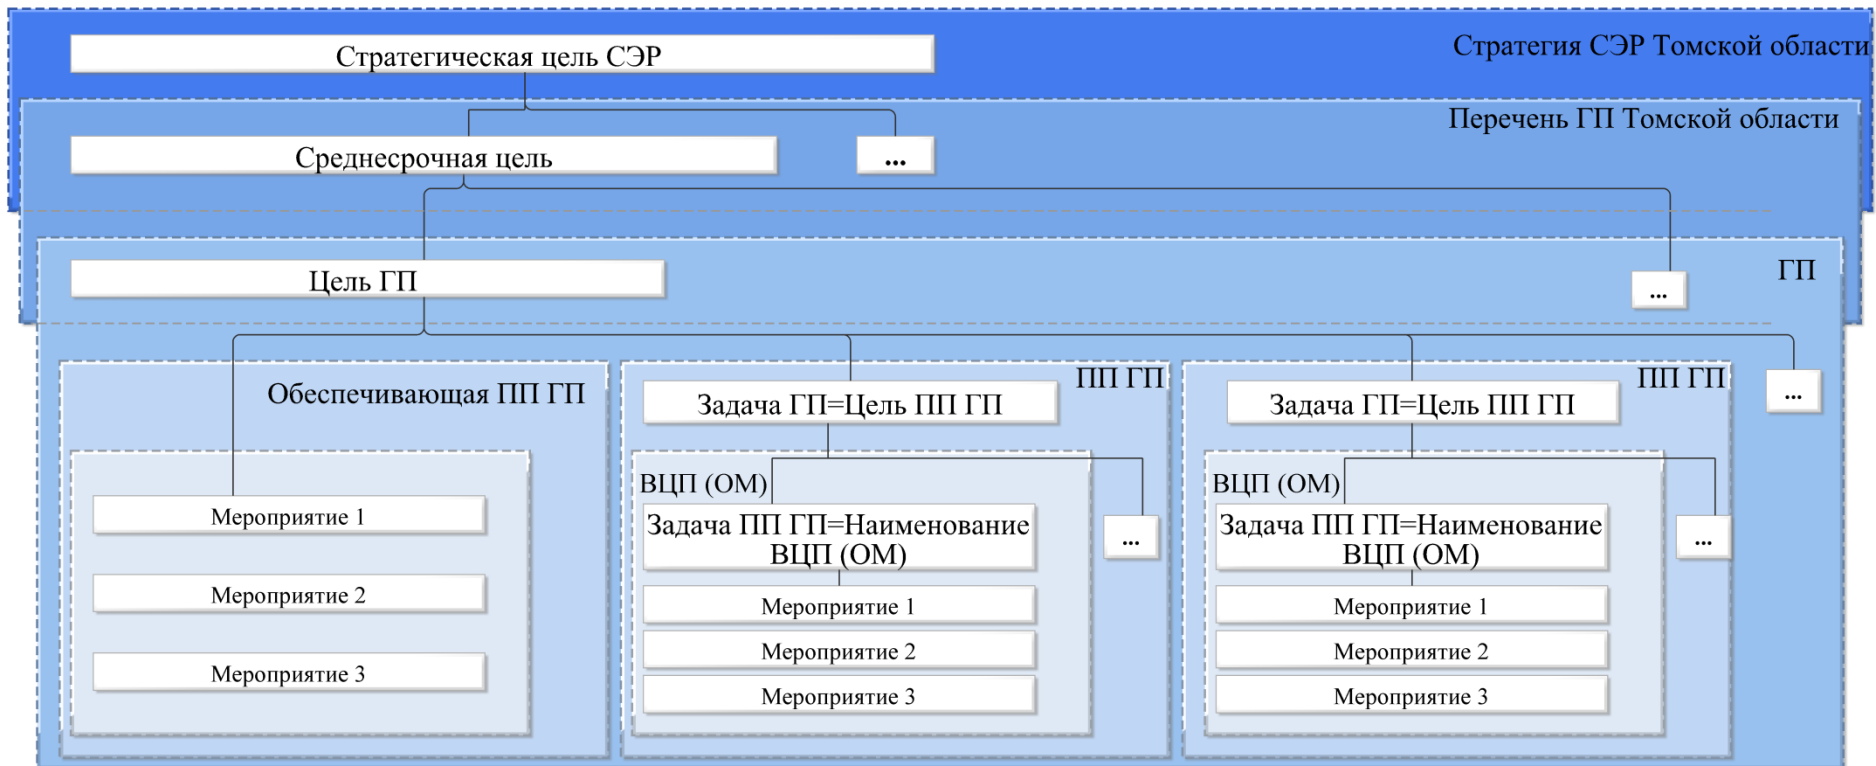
Стратегическая цель СЭР

Стратегия СЭР Томской области

Перечень ГП Томской области

Среднесрочная цель

...

Цель ГП

...

ГП

Обеспечивающая ПП ГП

Мероприятие 1

Мероприятие 2

Мероприятие 3

ПП ГП

Задача ГП=Цель ПП ГП

ВЦП (ОМ)

Задача ПП ГП=Наименование ВЦП (ОМ)

...

Мероприятие 1

Мероприятие 2

Мероприятие 3

ПП ГП

Задача ГП=Цель ПП ГП

ВЦП (ОМ)

Задача ПП ГП=Наименование ВЦП (ОМ)

...

Мероприятие 1

Мероприятие 2

Мероприятие 3

...